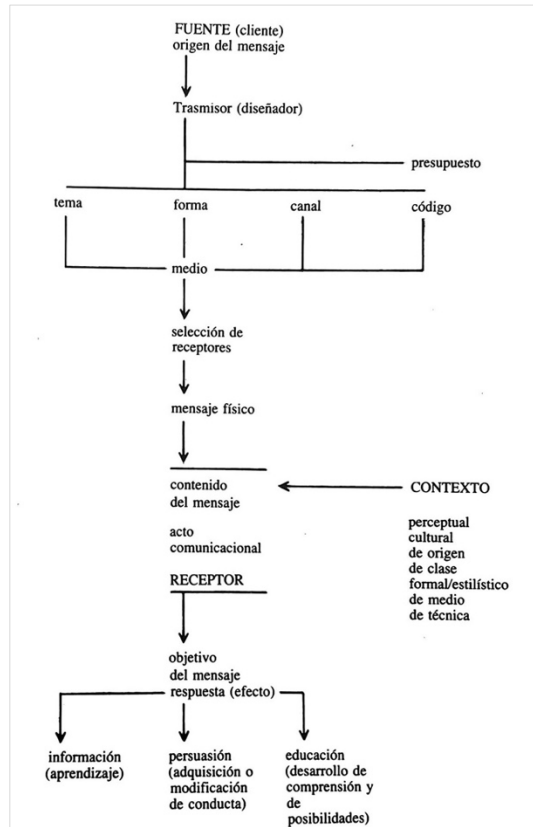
FUENTE (cliente)
origen del mensaje

Trasmisor (diseñador)

presupuesto

tema

forma

canal

código

medio

selección de receptores

mensaje físico

contenido del mensaje

acto comunicacional

CONTEXTO

perceptual
cultural
de origen
de clase
formal/estilístico
de medio
de técnica

RECEPTOR

objetivo del mensaje
respuesta (efecto)

información (aprendizaje)

persuasión (adquisición o modificación de conducta)

educación (desarrollo de comprensión y de posibilidades)